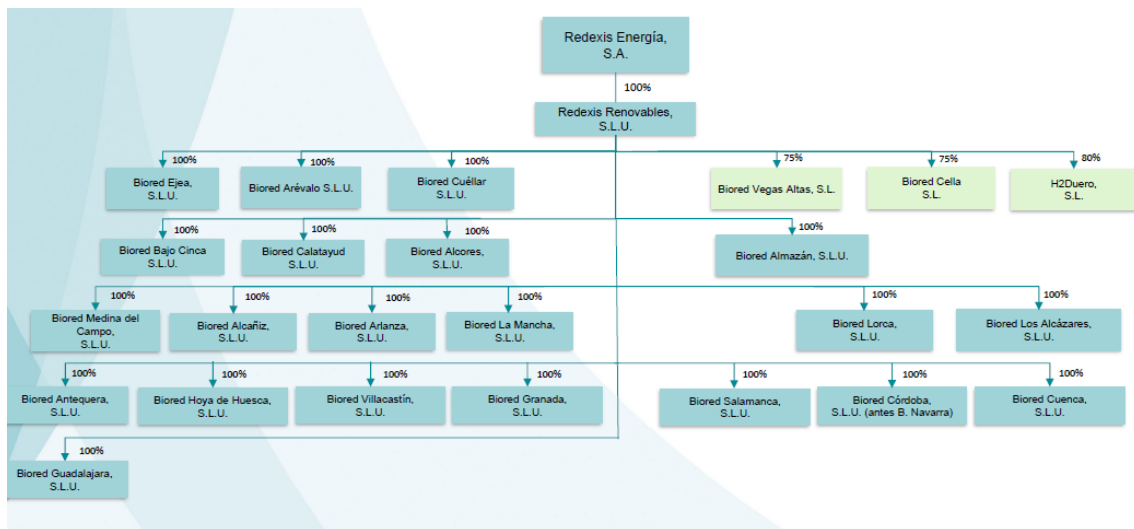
Redexis Energía, S.A.

100%

Redexis Renovables, S.L.U.

100%
Biored Ejea, S.L.U.

100%
Biored Arévalo S.L.U.

100%
Biored Cuéllar S.L.U.

75%
Biored Vegas Altas, S.L.

75%
Biored Cella S.L.

80%
H2Duero, S.L.

100%
Biored Bajo Cinca S.L.U.

100%
Biored Calatayud S.L.U.

100%
Biored Alcores, S.L.U.

100%
Biored Almazán, S.L.U.

100%
Biored Medina del Campo, S.L.U.

100%
Biored Alcañiz, S.L.U.

100%
Biored Arlanza, S.L.U.

100%
Biored La Mancha, S.L.U.

100%
Biored Lorca, S.L.U.

100%
Biored Los Alcázares, S.L.U.

100%
Biored Antequera, S.L.U.

100%
Biored Hoya de Huesca, S.L.U.

100%
Biored Villacastín, S.L.U.

100%
Biored Granada, S.L.U.

100%
Biored Salamanca, S.L.U.

100%
Biored Córdoba, S.L.U. (antes B. Navarra)

100%
Biored Cuenca, S.L.U.

100%
Biored Guadalajara, S.L.U.